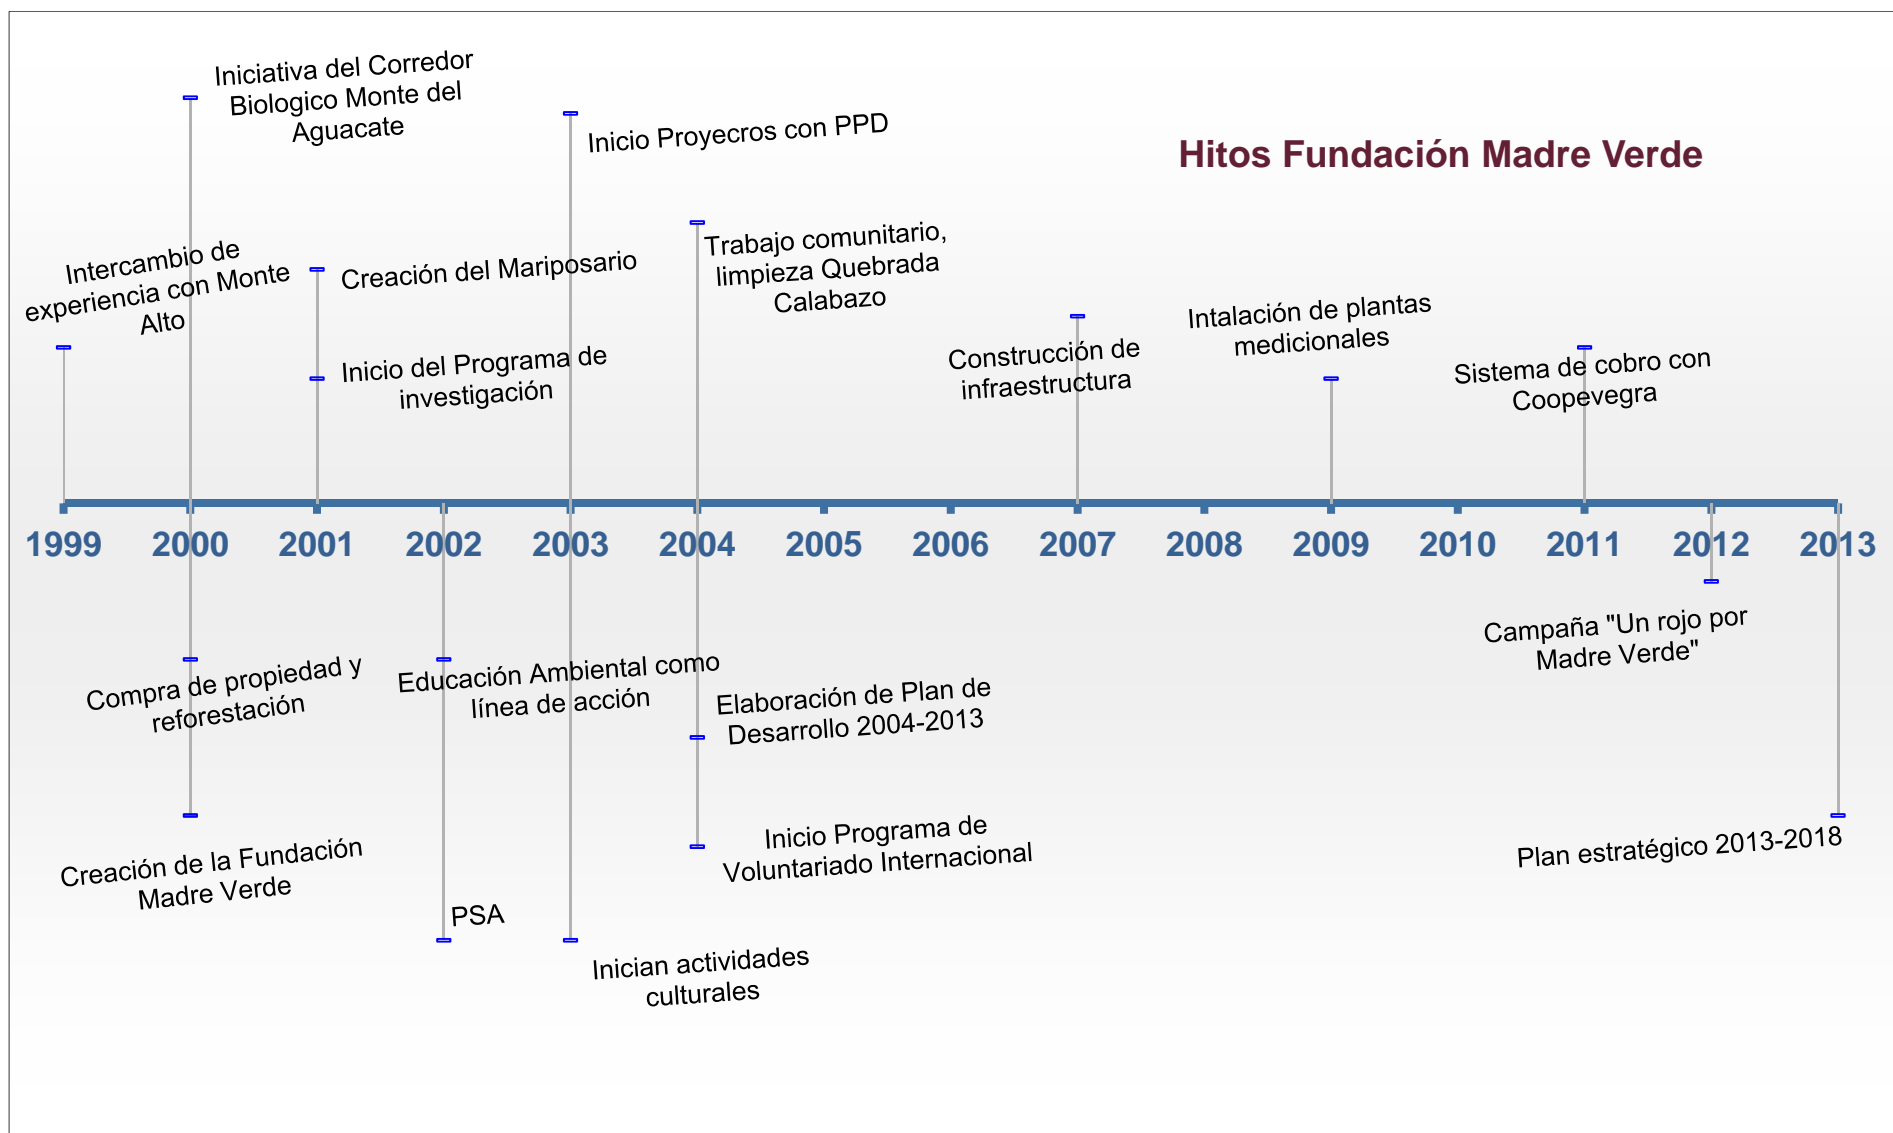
Hitos Fundación Madre Verde

Iniciativa del Corredor Biologico Monte del Aguacate

Inicio Proyecros con PPD

Intercambio de experiencia con Monte Alto

Creación del Mariposario

Inicio del Programa de investigación

Trabajo comunitario, limpieza Quebrada Calabazo

Construcción de infraestructura

Intalación de plantas medicionales

Sistema de cobro con Coopevegra

1999 2000 2001 2002 2003 2004 2005 2006 2007 2008 2009 2010 2011 2012 2013

Campaña "Un rojo por Madre Verde"

Compra de propiedad y reforestación

Educación Ambiental como línea de acción

Elaboración de Plan de Desarrollo 2004-2013

Inicio Programa de Voluntariado Internacional

Plan estratégico 2013-2018

Creación de la Fundación Madre Verde

PSA

Inician actividades culturales